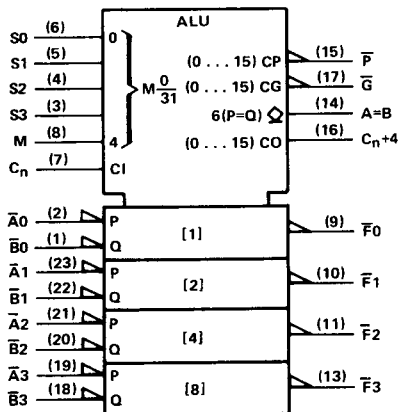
ALU

S0 (6) 0
S1 (5)
S2 (4) $M\frac{0}{31}$
S3 (3)
M (8) 4
$C_n$ (7) CI

(0 . . . 15) CP (15) $\overline{P}$
(0 . . . 15) CG (17) $\overline{G}$
6(P=Q) (14) A=B
(0 . . . 15) CO (16) $C_n+4$

$\overline{A}0$ (2) P
$\overline{B}0$ (1) Q
[1]
(9) $\overline{F}0$

$\overline{A}1$ (23) P
$\overline{B}1$ (22) Q
[2]
(10) $\overline{F}1$

$\overline{A}2$ (21) P
$\overline{B}2$ (20) Q
[4]
(11) $\overline{F}2$

$\overline{A}3$ (19) P
$\overline{B}3$ (18) Q
[8]
(13) $\overline{F}3$